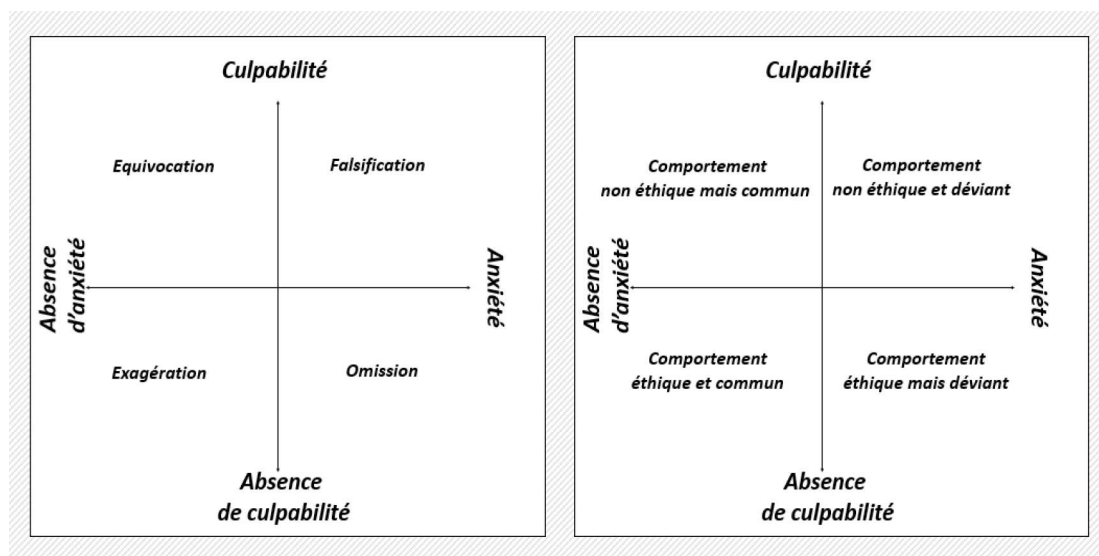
Culpabilité

Equivocation

Falsification

Absence d'anxiété

Anxiété

Exagération

Omission

Absence de culpabilité

Culpabilité

Comportement non éthique mais commun

Comportement non éthique et déviant

Absence d'anxiété

Anxiété

Comportement éthique et commun

Comportement éthique mais déviant

Absence de culpabilité